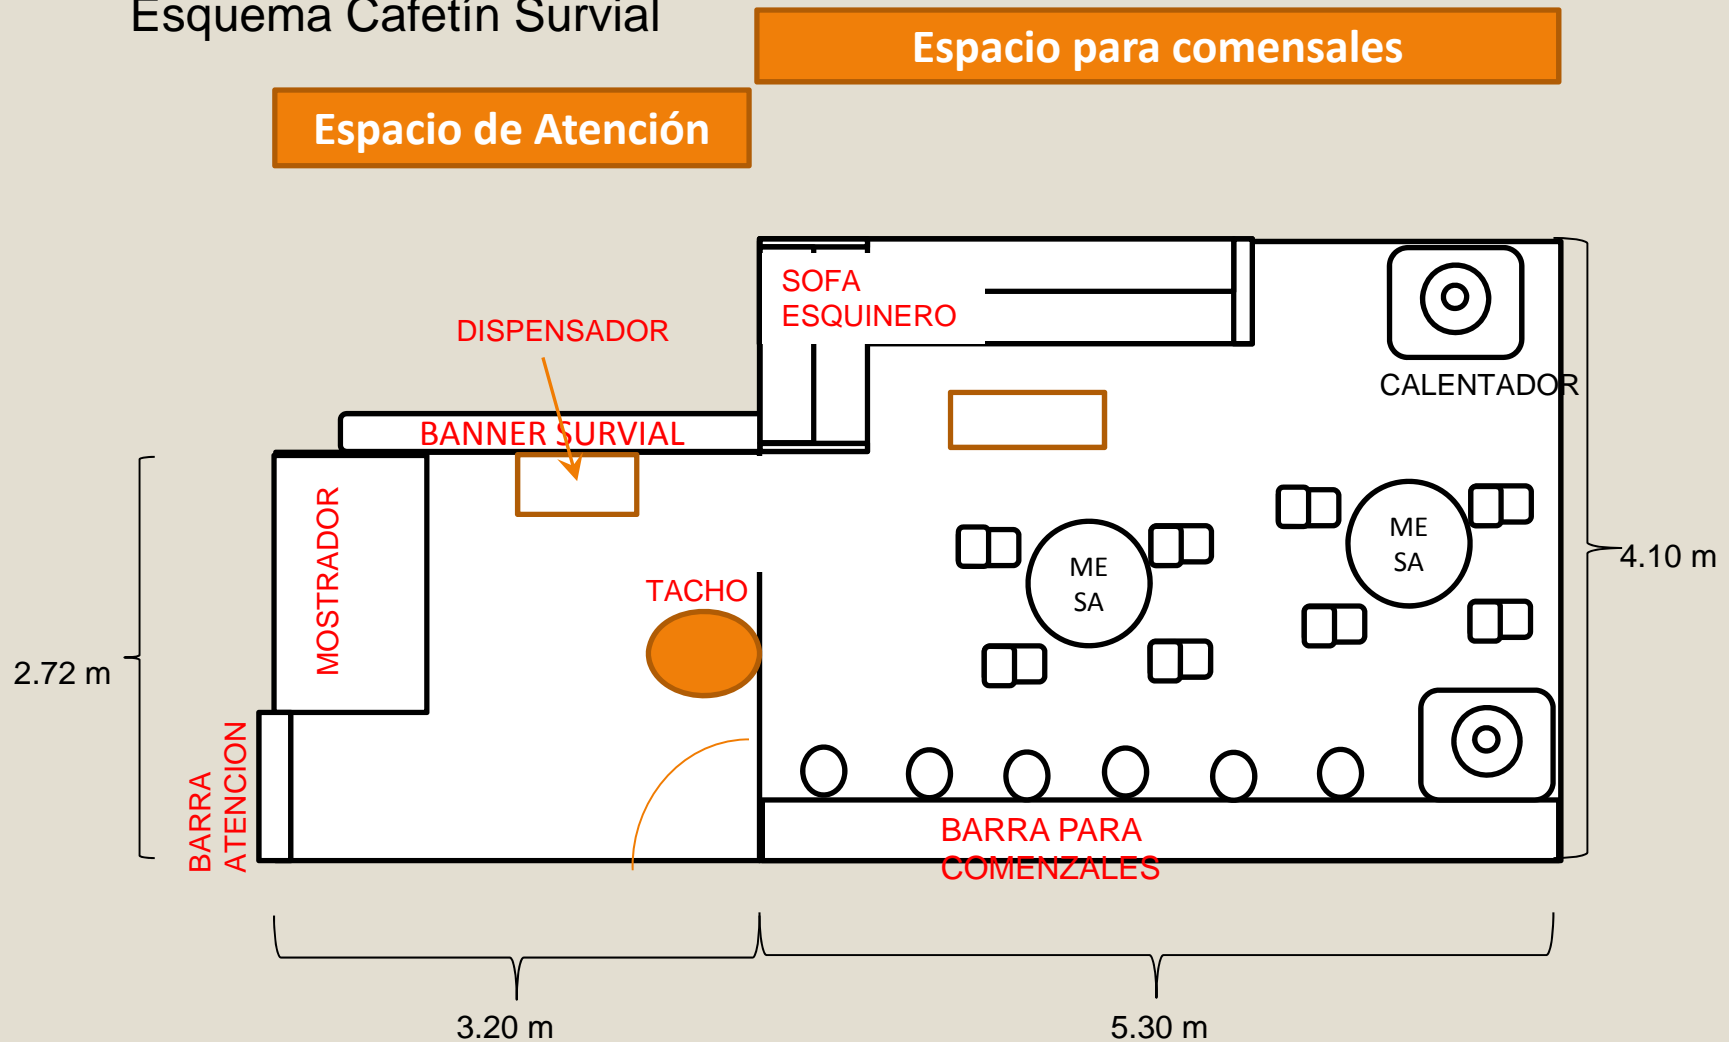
Esquema Cafetín Survial

Espacio para comensales

Espacio de Atención

SOFA ESQUINERO

DISPENSADOR

CALENTADOR

BANNER SURVIAL

4.10 m

MOSTRADOR

TACHO

ME SA

ME SA

2.72 m

BARRA ATENCION

BARRA PARA COMENZALES

3.20 m

5.30 m